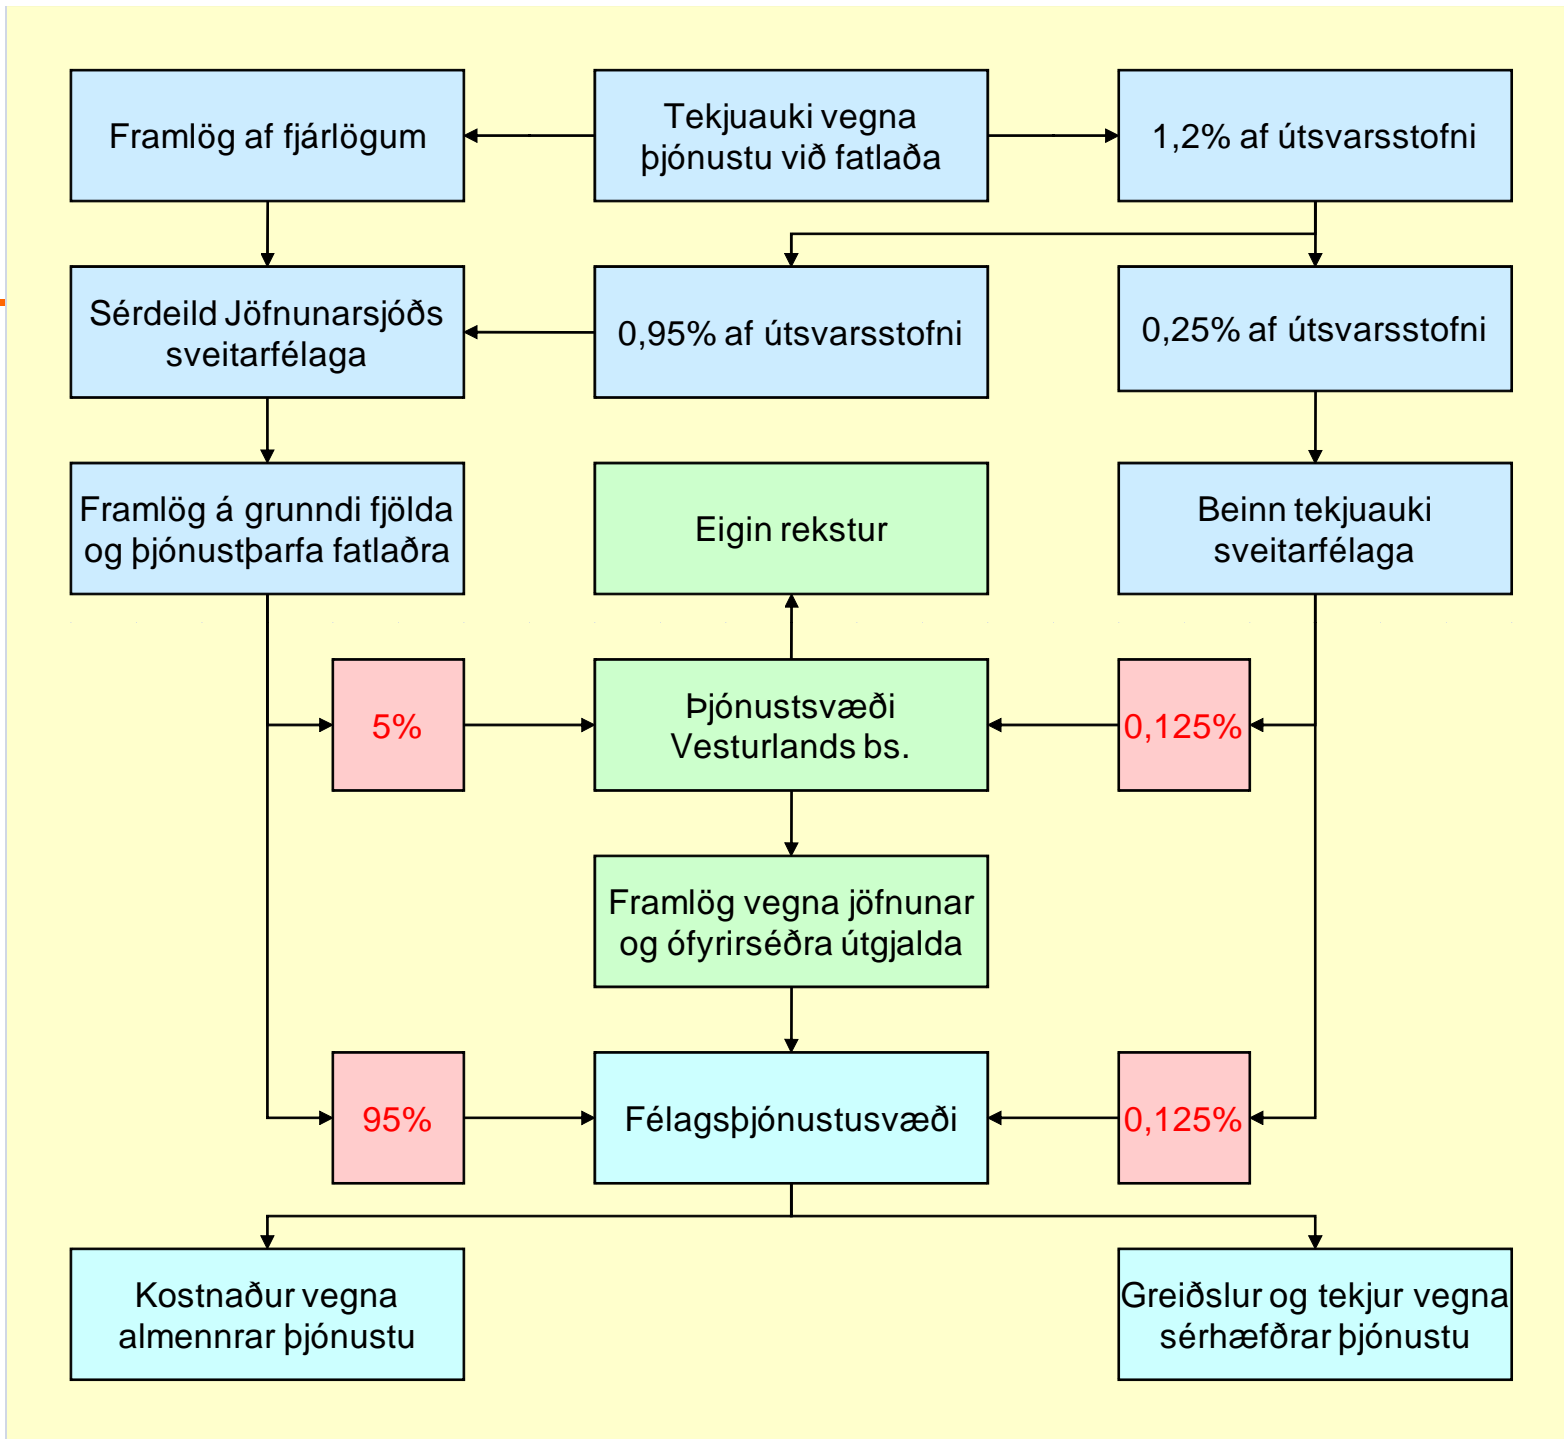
Framlög af fjárlögum

Tekjuauki vegna þjónustu við fatlaða

1,2% af útsvarsstofni

Sérdeild Jöfnunarsjóðs sveitarfélaga

0,95% af útsvarsstofni

0,25% af útsvarsstofni

Framlög á grunndi fjölda og þjónustþarfa fatlaðra

Eigin rekstur

Beinn tekjuauki sveitarfélaga

5%

Þjónustsvæði Vesturlands bs.

0,125%

Framlög vegna jöfnunar og ófyrirséðra útgjalda

95%

Félagsþjónustusvæði

0,125%

Kostnaður vegna almennrar þjónustu

Greiðslur og tekjur vegna sérhæfðrar þjónustu